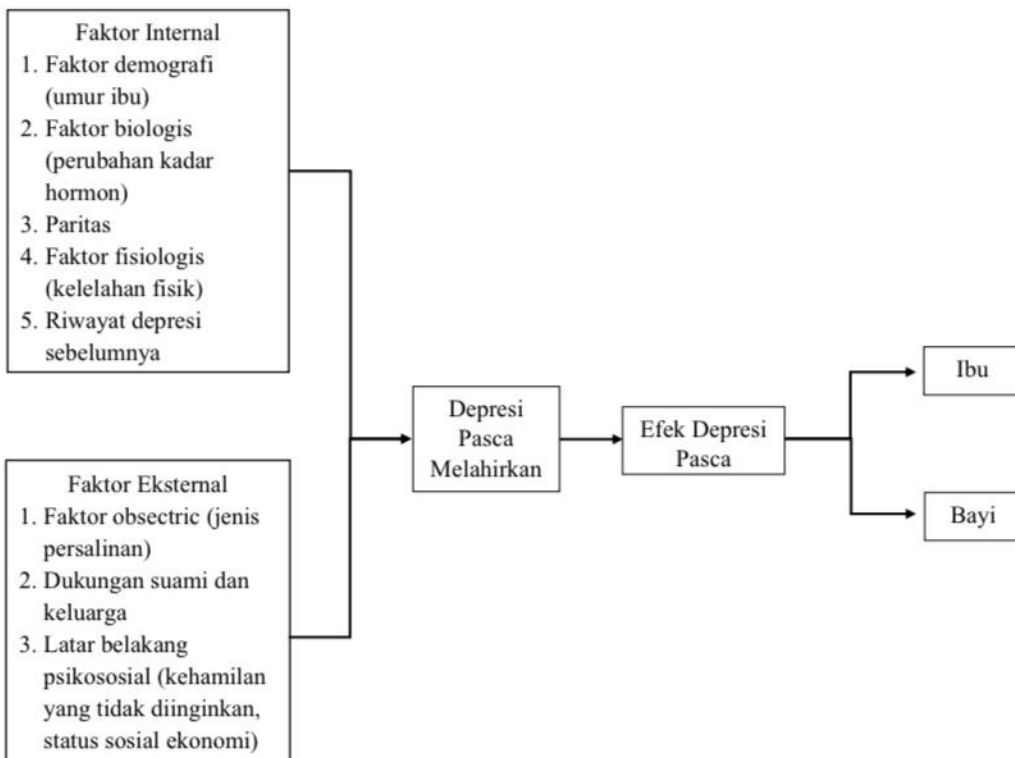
Faktor Internal
1. Faktor demografi (umur ibu)
2. Faktor biologis (perubahan kadar hormon)
3. Paritas
4. Faktor fisiologis (kelelahan fisik)
5. Riwayat depresi sebelumnya

Faktor Eksternal
1. Faktor obsectric (jenis persalinan)
2. Dukungan suami dan keluarga
3. Latar belakang psikososial (kehamilan yang tidak diinginkan, status sosial ekonomi)

Depresi Pasca Melahirkan

Efek Depresi Pasca

Ibu

Bayi